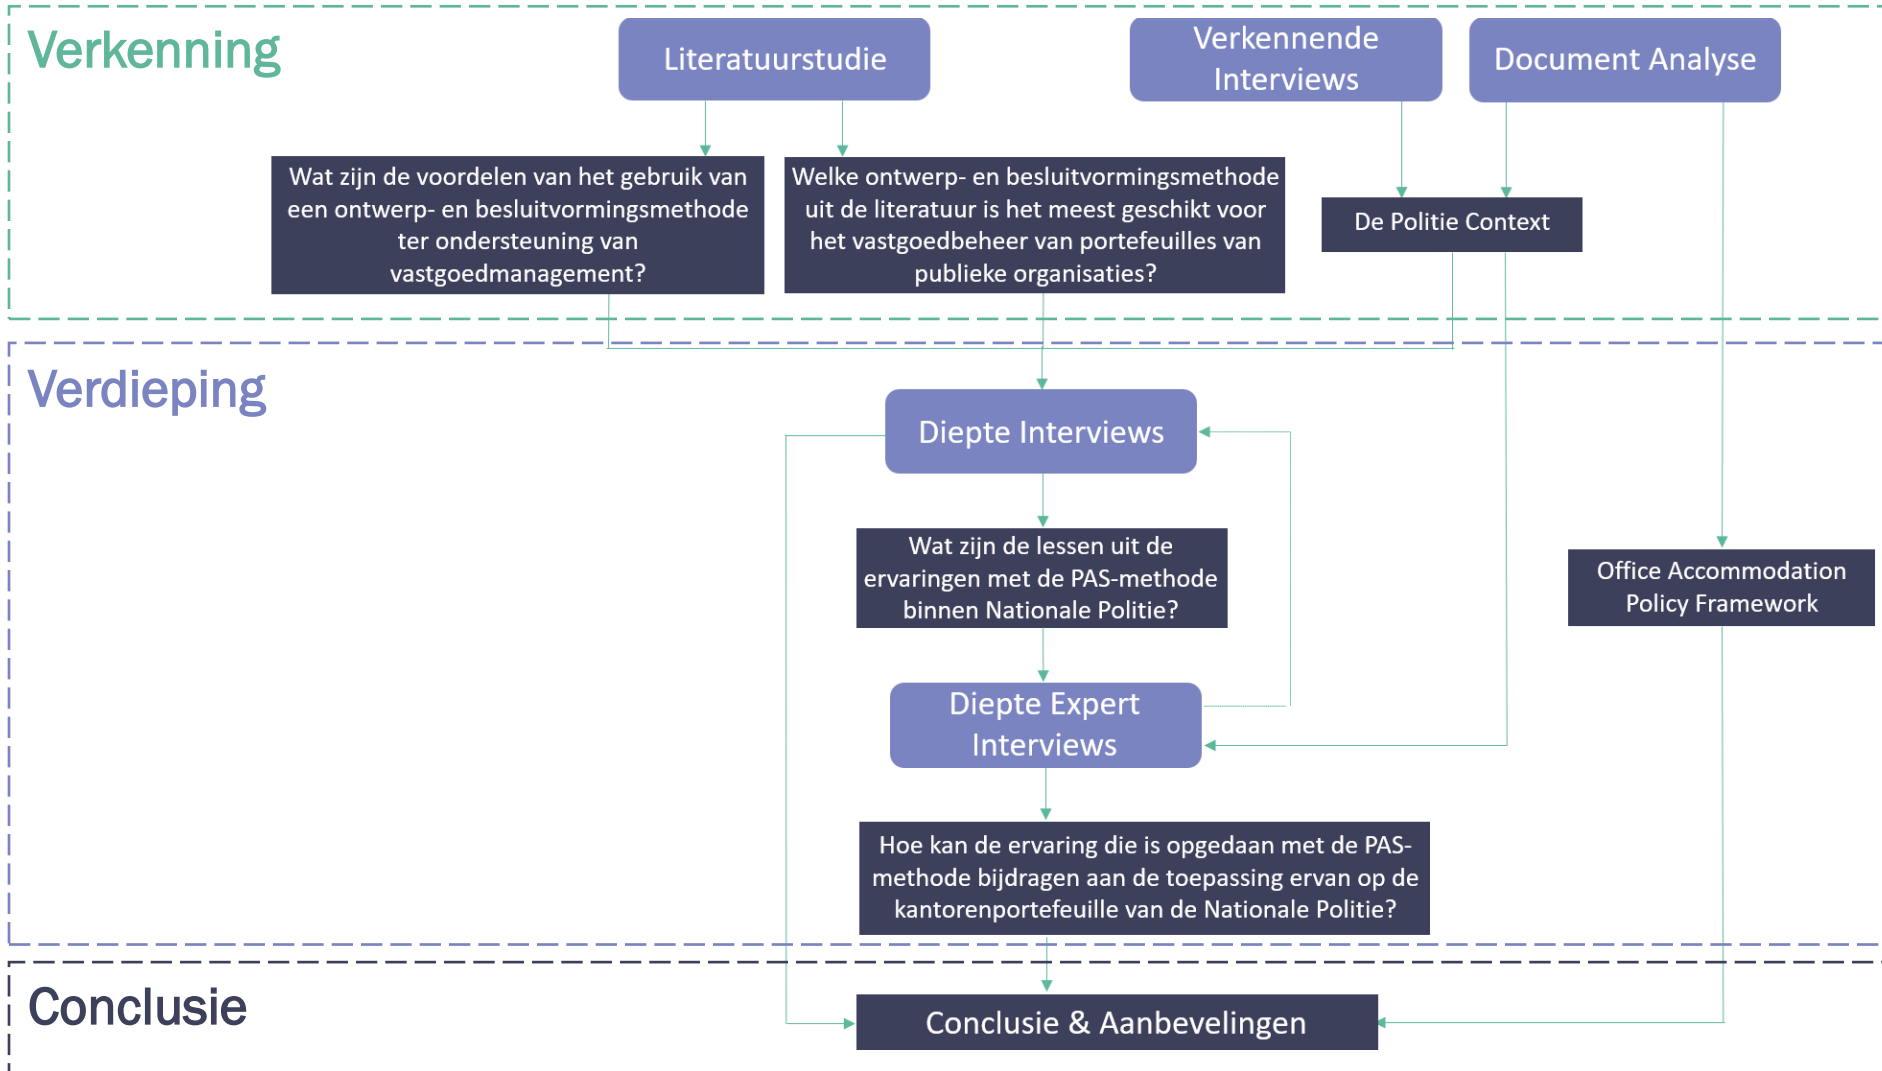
Verkenning

Literatuurstudie

Verkennende Interviews

Document Analyse

Wat zijn de voordelen van het gebruik van een ontwerp- en besluitvormingsmethode ter ondersteuning van vastgoedmanagement?

Welke ontwerp- en besluitvormingsmethode uit de literatuur is het meest geschikt voor het vastgoedbeheer van portefeuilles van publieke organisaties?

De Politie Context

Verdieping

Diepte Interviews

Wat zijn de lessen uit de ervaringen met de PAS-methode binnen Nationale Politie?

Office Accommodation Policy Framework

Diepte Expert Interviews

Hoe kan de ervaring die is opgedaan met de PAS-methode bijdragen aan de toepassing ervan op de kantorenportefeuille van de Nationale Politie?

Conclusie

Conclusie & Aanbevelingen